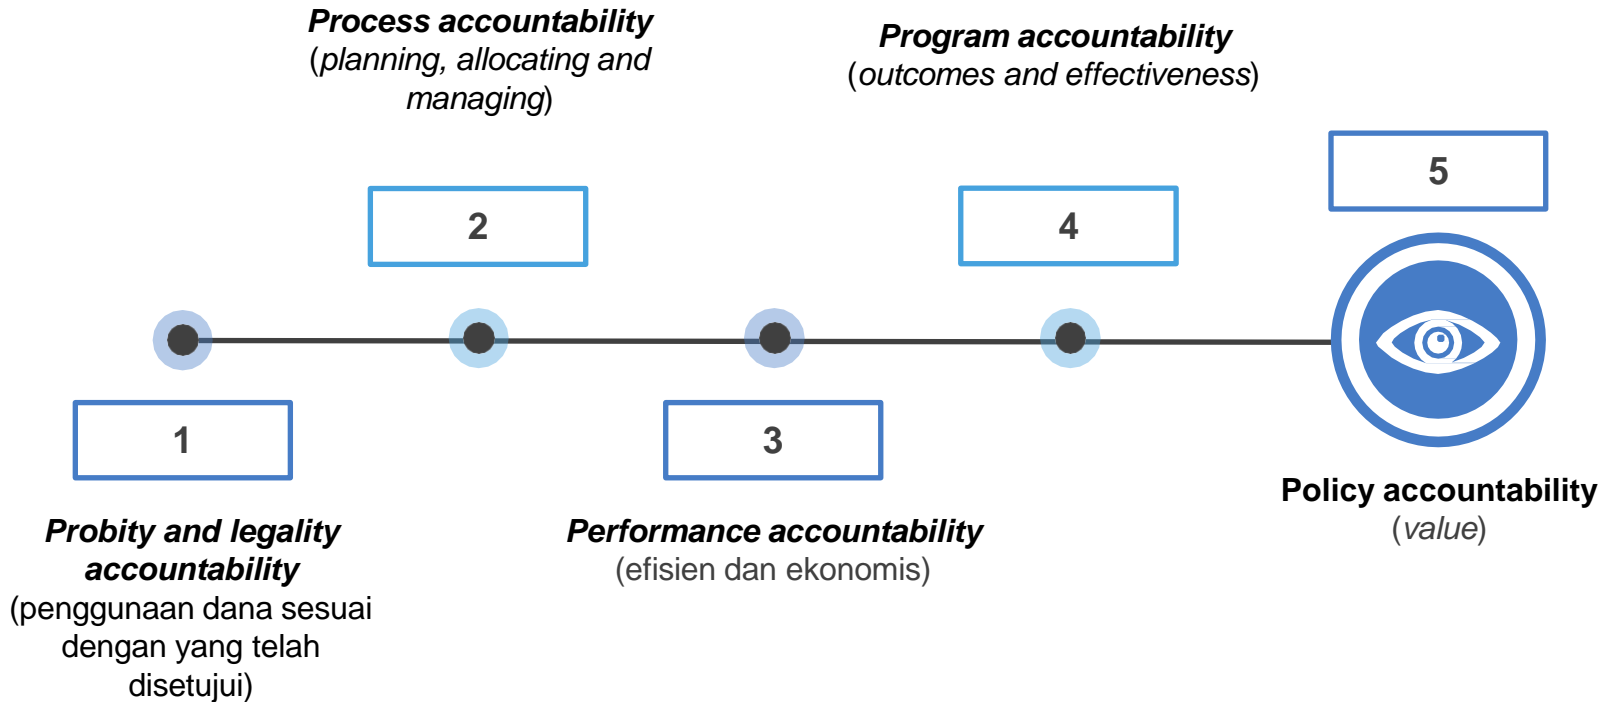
Process accountability
(planning, allocating and managing)

Program accountability
(outcomes and effectiveness)

2

4

5

1

3

Probity and legality accountability
(penggunaan dana sesuai dengan yang telah disetujui)

Performance accountability
(efisien dan ekonomis)

Policy accountability
(value)